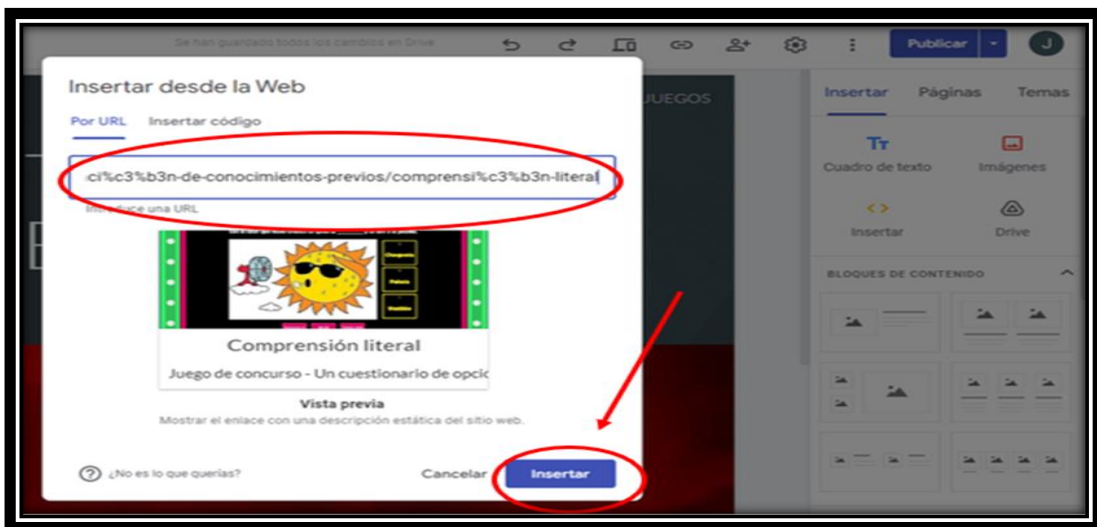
Se han guardado todos los cambios en Drive

Publicar

J

Insertar desde la Web

Por URL Insertar código

ci%c3%b3n-de-conocimientos-previos/comprensi%c3%b3n-literal

Introduce una URL

Comprensión literal

Juego de concurso - Un cuestionario de opcio

Vista previa

Mostrar el enlace con una descripción estática del sitio web.

¿No es lo que querías?

Cancelar

Insertar

JUEGOS

Insertar Páginas Temas

Cuadro de texto

Imágenes

Insertar

Drive

BLOQUES DE CONTENIDO